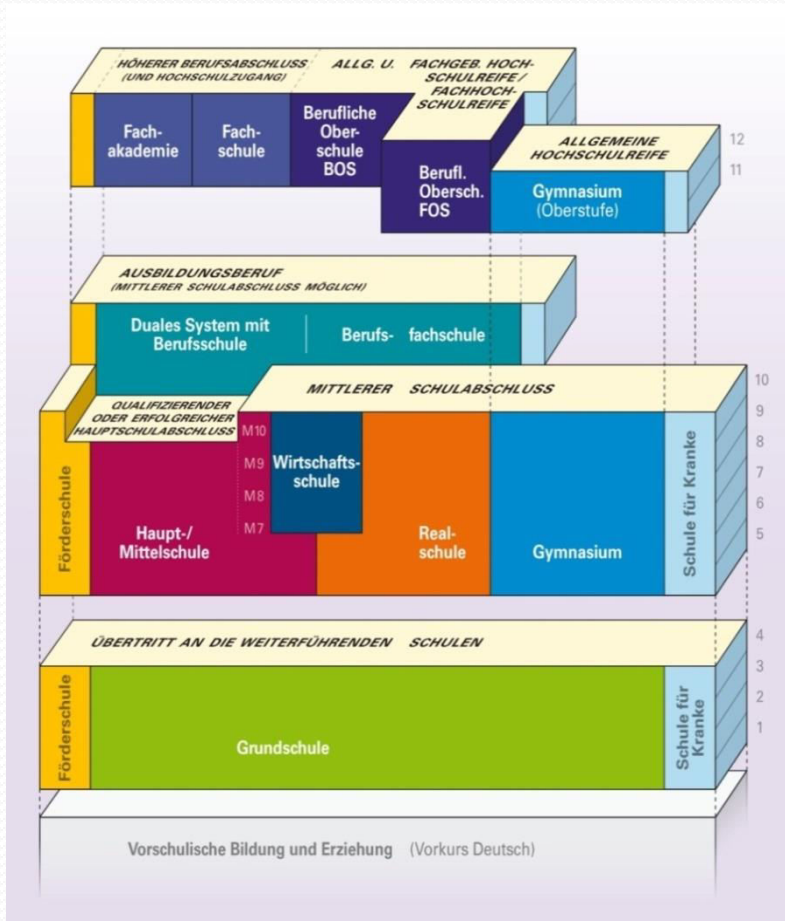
HÖHERER BERUFSABSCHLUSS (UND HOCHSCHULZUGANG)

ALLG. U. FACHGEB. HOCHSCHULREIFE / FACHHOCHSCHULREIFE

Fachakademie

Fachschule

Berufliche Oberschule BOS

Berufl. Obersch. FOS

ALLGEMEINE HOCHSCHULREIFE

12

11

Gymnasium (Oberstufe)

AUSBILDUNGSBERUF (MITTLERER SCHULABSCHLUSS MÖGLICH)

Duales System mit Berufsschule

Berufsfachschule

QUALIFIZIERENDER ODER ERFOLGREICHER HAUPTSCHULABSCHLUSS

MITTLERER SCHULABSCHLUSS

10

9

8

7

6

5

Förderschule

M10

M9

M8

M7

Wirtschaftsschule

Haupt-/ Mittelschule

Realschule

Gymnasium

Schule für Kranke

ÜBERTRITT AN DIE WEITERFÜHRENDEN SCHULEN

4

3

2

1

Förderschule

Grundschule

Schule für Kranke

Vorschulische Bildung und Erziehung (Vorkurs Deutsch)